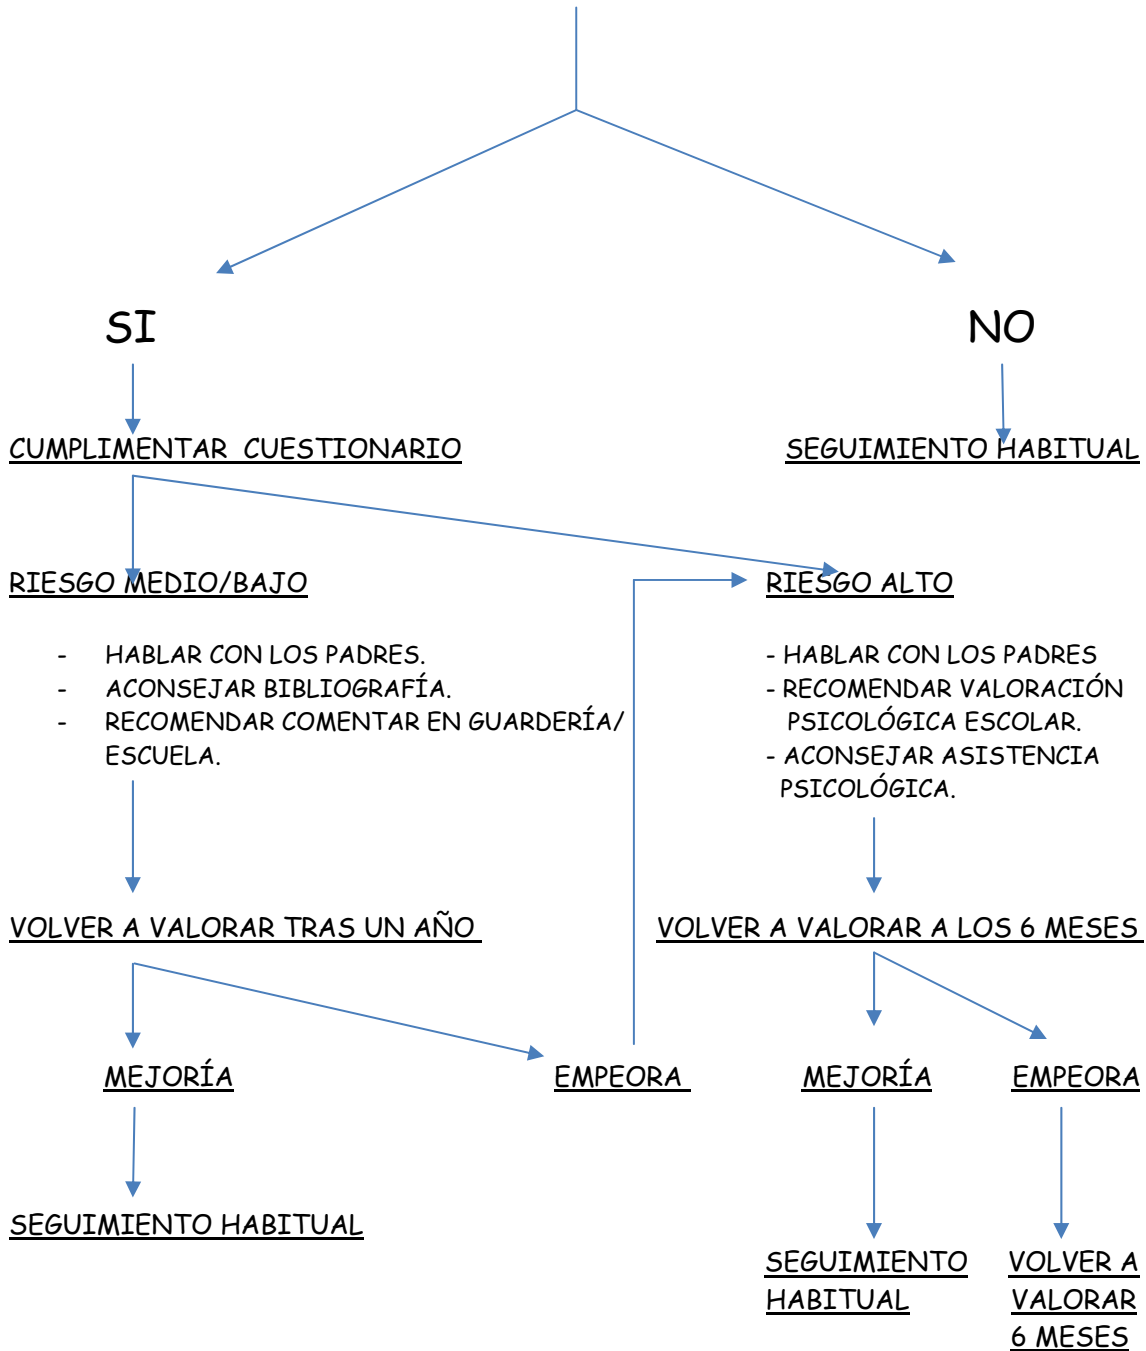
SI

NO

CUMPLIMENTAR CUESTIONARIO

SEGUIMIENTO HABITUAL

RIESGO MEDIO/BAJO

RIESGO ALTO

- HABLAR CON LOS PADRES.
- ACONSEJAR BIBLIOGRAFÍA.
- RECOMENDAR COMENTAR EN GUARDERÍA/ ESCUELA.

- HABLAR CON LOS PADRES
- RECOMENDAR VALORACIÓN PSICOLÓGICA ESCOLAR.
- ACONSEJAR ASISTENCIA PSICOLÓGICA.

VOLVER A VALORAR TRAS UN AÑO

VOLVER A VALORAR A LOS 6 MESES

MEJORÍA

EMPEORA

MEJORÍA

EMPEORA

SEGUIMIENTO HABITUAL

SEGUIMIENTO HABITUAL

VOLVER A VALORAR 6 MESES